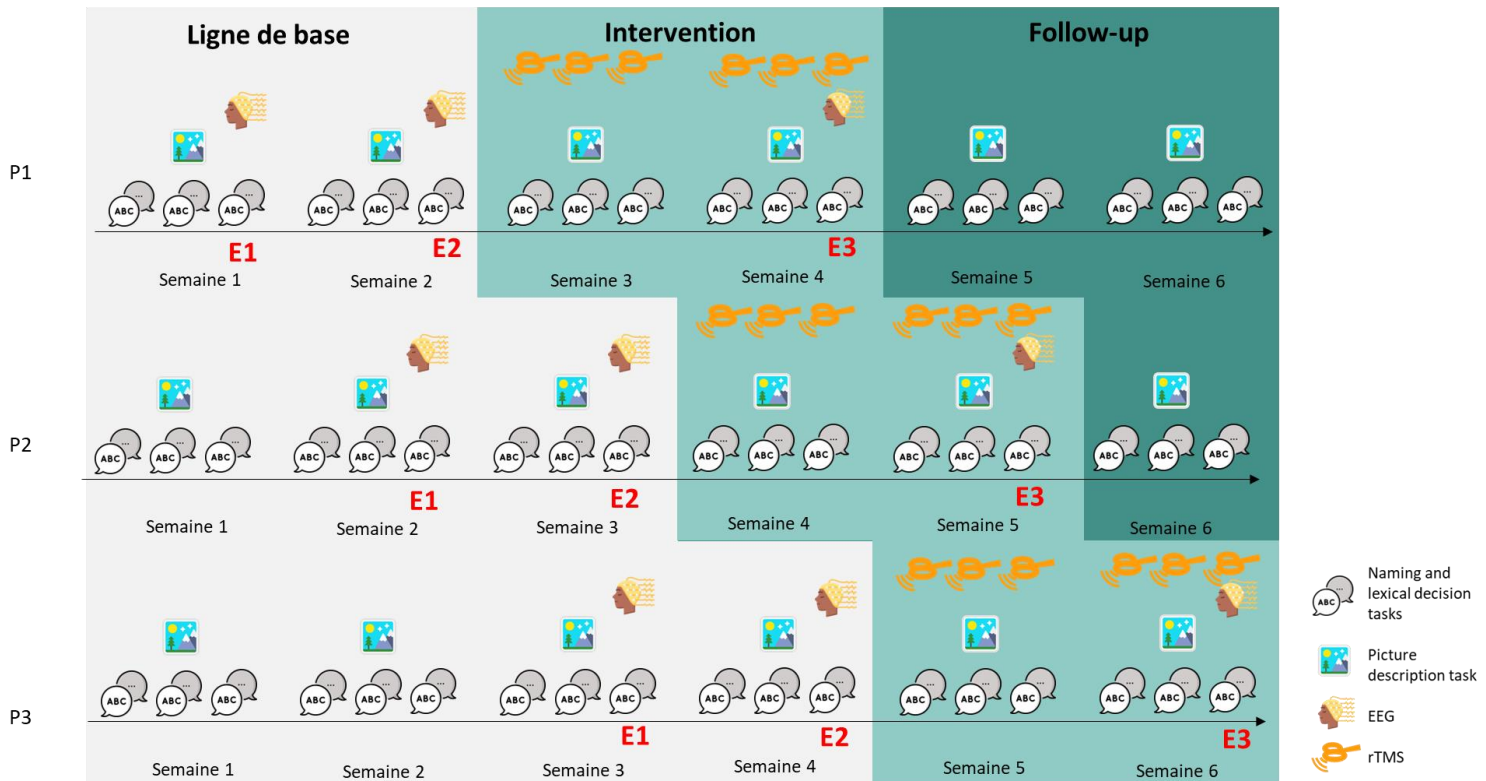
Ligne de base

Intervention

Follow-up

P1

ABC ABC ABC ABC ABC ABC ABC ABC ABC ABC ABC ABC ABC ABC ABC ABC ABC ABC

E1 E2 E3

Semaine 1 Semaine 2 Semaine 3 Semaine 4 Semaine 5 Semaine 6

P2

ABC ABC ABC ABC ABC ABC ABC ABC ABC ABC ABC ABC ABC ABC ABC ABC ABC ABC

E1 E2 E3

Semaine 1 Semaine 2 Semaine 3 Semaine 4 Semaine 5 Semaine 6

P3

ABC ABC ABC ABC ABC ABC ABC ABC ABC ABC ABC ABC ABC ABC ABC ABC ABC ABC

E1 E2 E3

Semaine 1 Semaine 2 Semaine 3 Semaine 4 Semaine 5 Semaine 6

ABC Naming and lexical decision tasks

Picture description task

EEG

rTMS